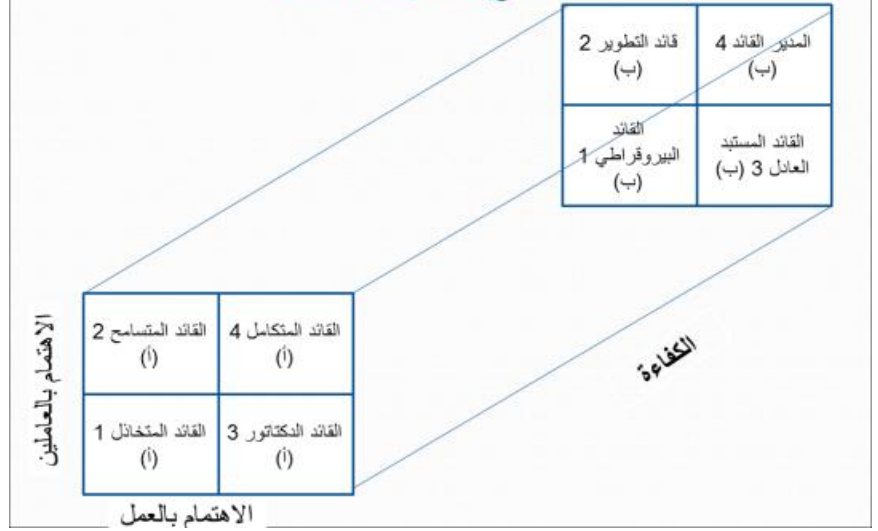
المدير القائد 4 (ب)

قائد التطوير 2 (ب)

القائد المستبد العادل 3 (ب)

القائد البيروقراطي 1 (ب)

القائد المتكامل 4 (أ)

القائد المتسامح 2 (أ)

القائد الدكتاتور 3 (أ)

القائد المتخاذل 1 (أ)

الكفاءة

الاهتمام بالعاملين

الاهتمام بالعمل